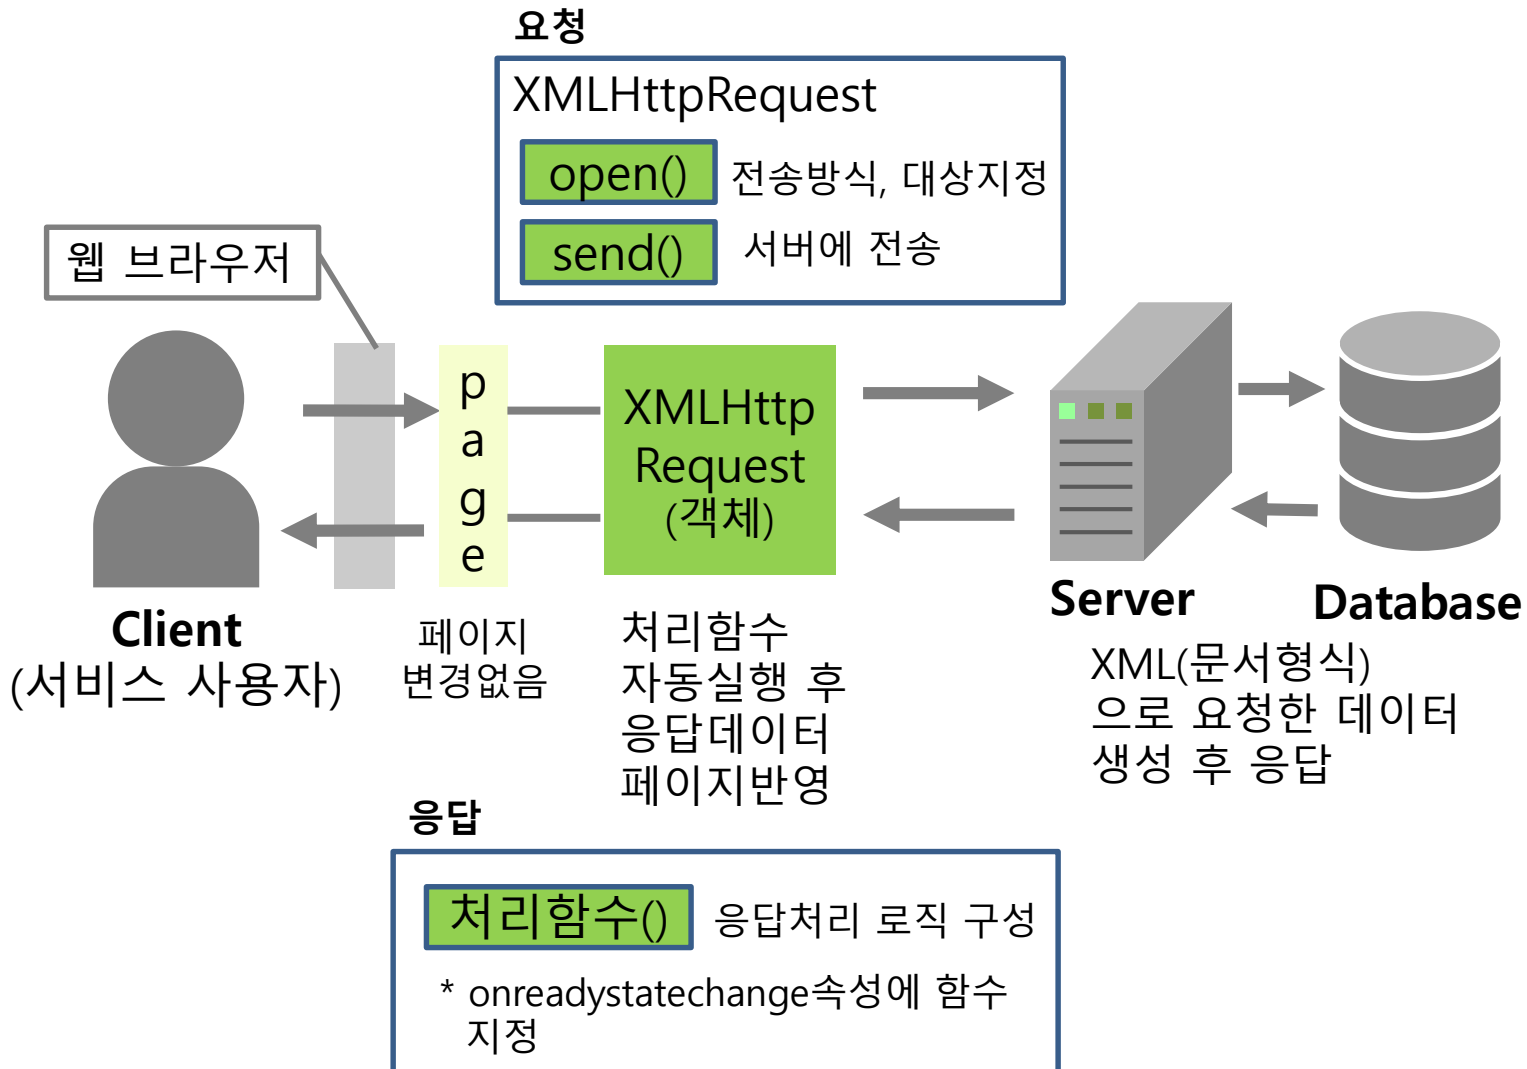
요청

XMLHttpRequest

open() 전송방식, 대상지정

send() 서버에 전송

웹 브라우저

p
a
g
e

XMLHttp Request (객체)

Client
(서비스 사용자)

페이지 변경없음

처리함수 자동실행 후 응답데이터 페이지반영

Server

Database

XML(문서형식) 으로 요청한 데이터 생성 후 응답

응답

처리함수() 응답처리 로직 구성

* onreadystatechange속성에 함수 지정